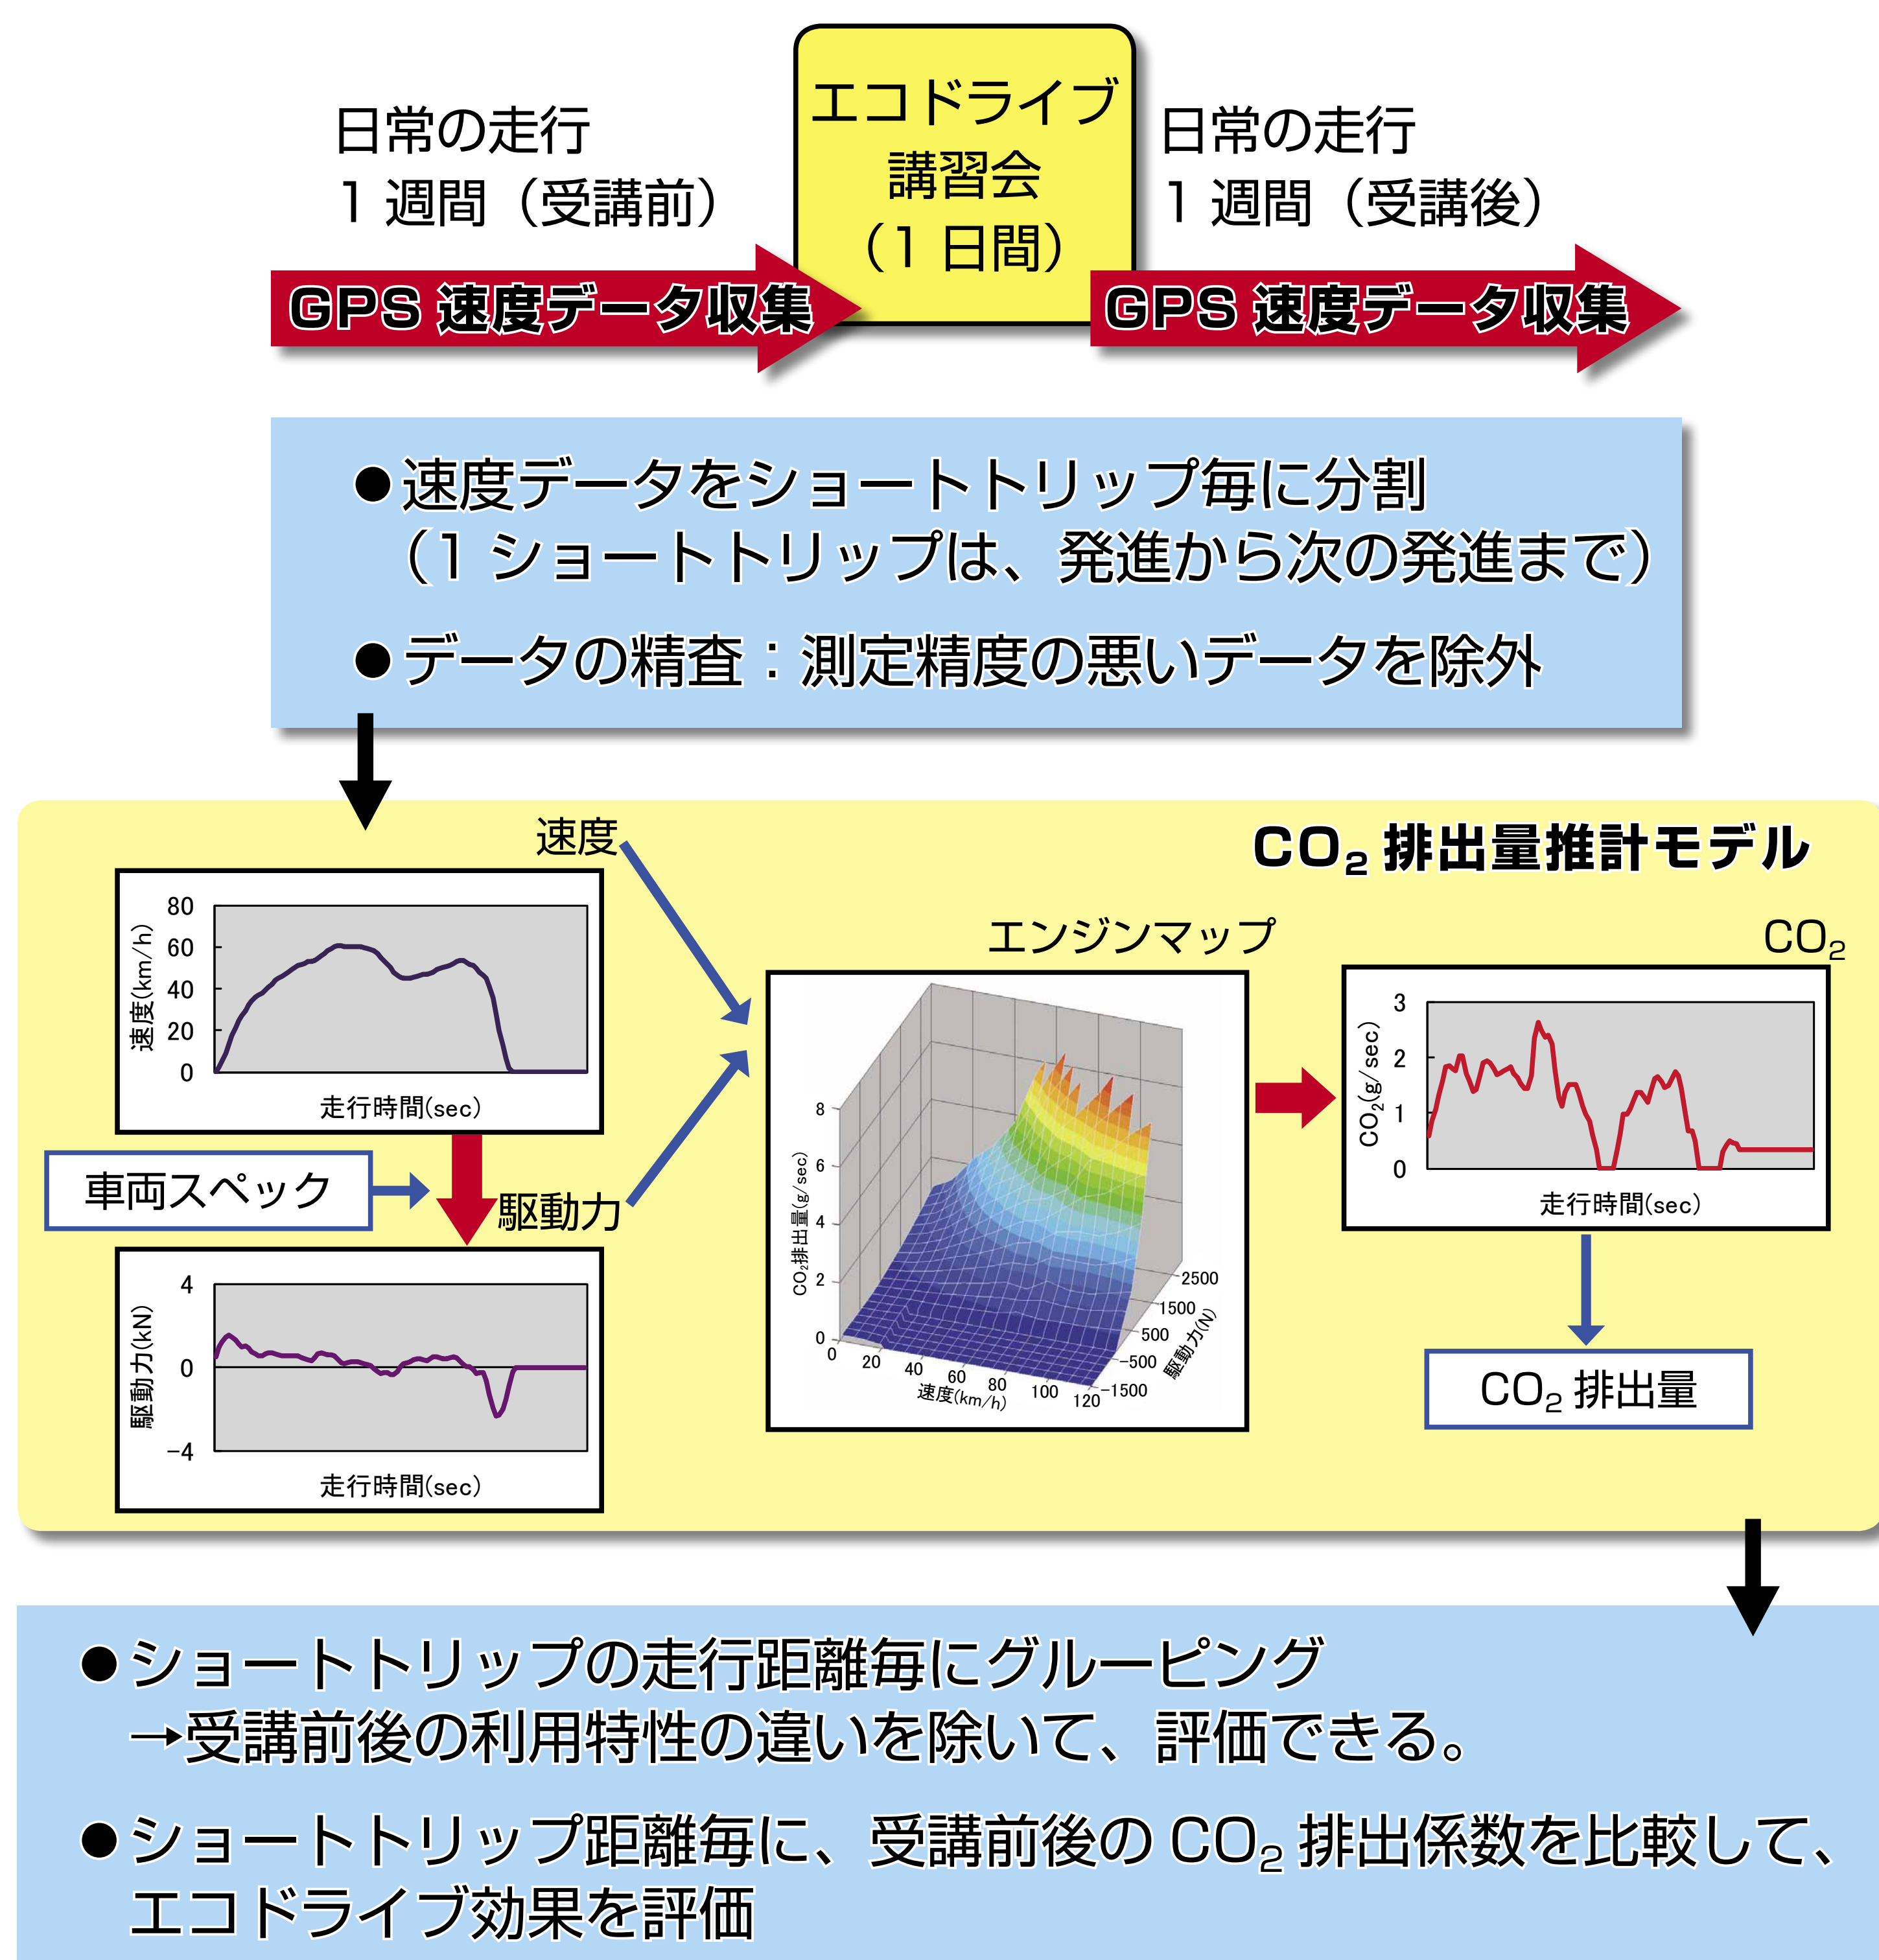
日常の走行
1 週間（受講前）

エコドライブ講習会（1 日間）

日常の走行
1 週間（受講後）

GPS 速度データ収集

GPS 速度データ収集

●速度データをショートトリップ毎に分割
（1 ショートトリップは、発進から次の発進まで）
●データの精査：測定精度の悪いデータを除外

$CO_2$ 排出量推計モデル

速度

80
60
40
20
0
速度(km/h)
走行時間(sec)

車両スペック

駆動力

4
0
−4
駆動力(kN)
走行時間(sec)

エンジンマップ

8
6
4
2
0
$CO_2$排出量(g/sec)
0 20 40 60 80 100 120
速度(km/h)
2500
1500
500
−500
−1500
駆動力(N)

$CO_2$

3
2
1
0
$CO_2$(g/sec)
走行時間(sec)

$CO_2$ 排出量

●ショートトリップの走行距離毎にグルーピング
→受講前後の利用特性の違いを除いて、評価できる。
●ショートトリップ距離毎に、受講前後の $CO_2$ 排出係数を比較して、エコドライブ効果を評価